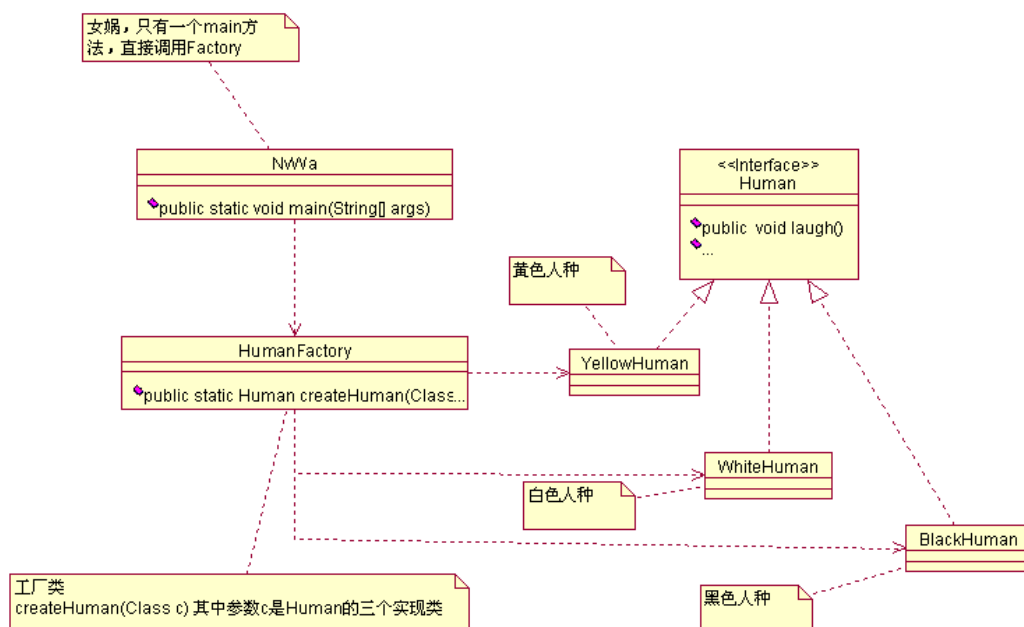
女娲，只有一个main方法，直接调用Factory

NvWa

public static void main(String[] args)

<<Interface>>
Human

public void laugh()
...

黄色人种

HumanFactory

public static Human createHuman(Class...

YellowHuman

WhiteHuman

白色人种

BlackHuman

工厂类
createHuman(Class c) 其中参数c是Human的三个实现类

黑色人种